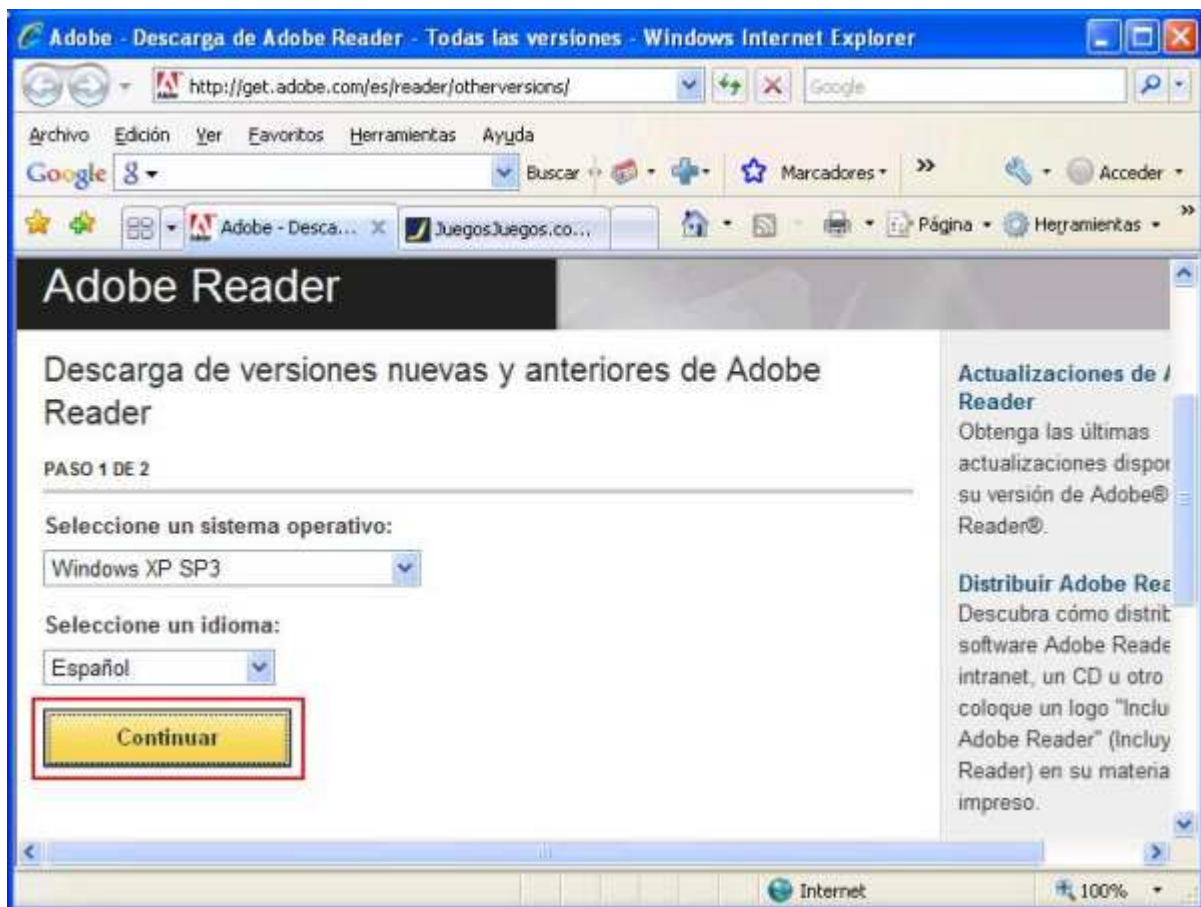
Adobe - Descarga de Adobe Reader - Todas las versiones - Windows Internet Explorer

http://get.adobe.com/es/reader/otherversions/

Google

Archivo Edición Ver Favoritos Herramientas Ayuda

Google 8 Buscar Marcadores Acceder

Adobe - Desca... JuegosJuegos.co... Página Herramientas

Adobe Reader

Descarga de versiones nuevas y anteriores de Adobe Reader

PASO 1 DE 2

Seleccione un sistema operativo:

Windows XP SP3

Seleccione un idioma:

Español

Continuar

Actualizaciones de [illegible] Reader
Obtenga las últimas actualizaciones dispor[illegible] su versión de Adobe® Reader®.

Distribuir Adobe Rea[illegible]
Descubra cómo distrit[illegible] software Adobe Reade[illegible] intranet, un CD u otro coloque un logo "Inclu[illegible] Adobe Reader" (Incluy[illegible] Reader) en su materia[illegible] impreso.

Internet 100%